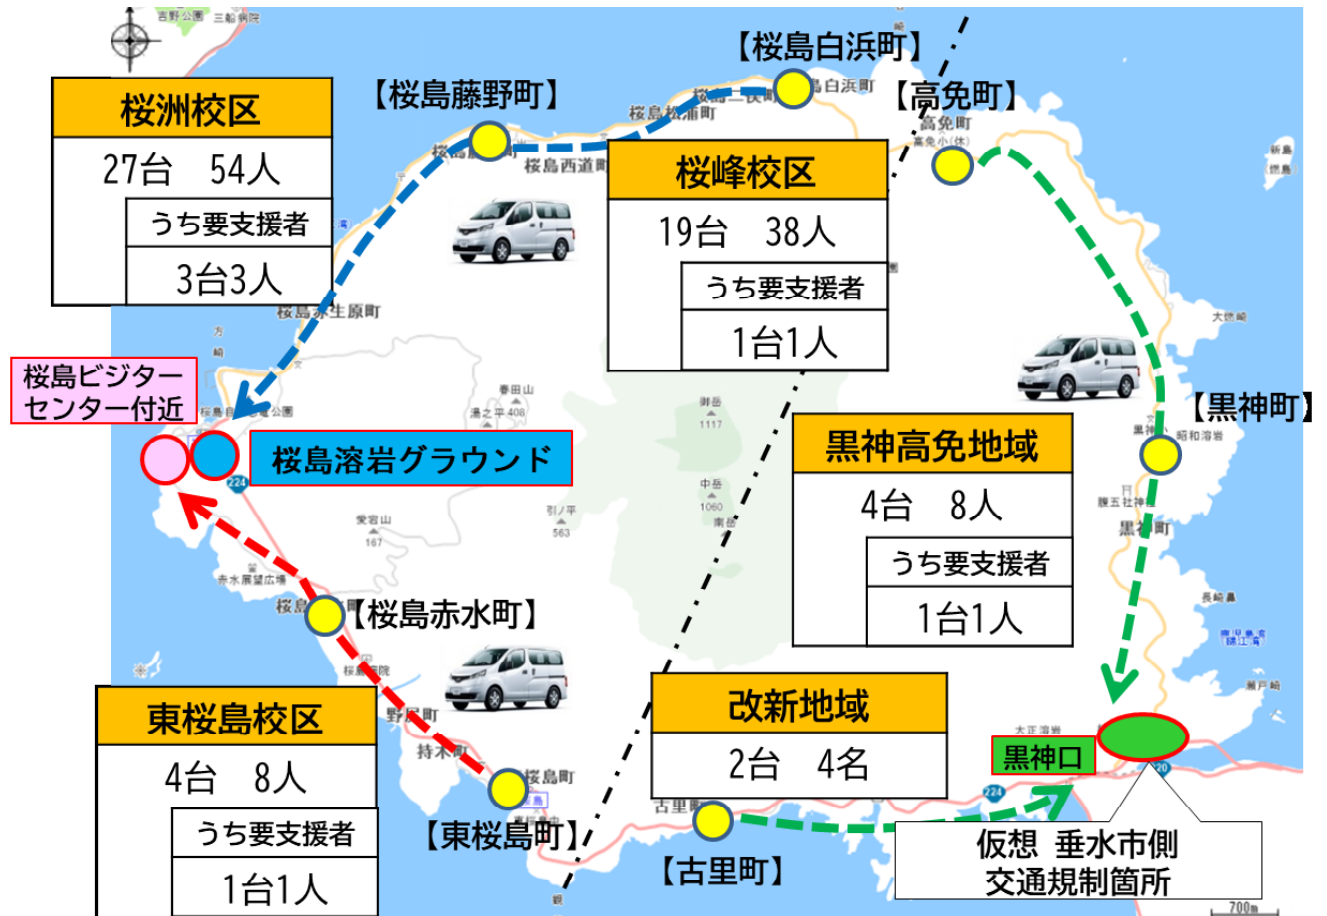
【桜島白浜町】

【桜島藤野町】

【高免町】

桜洲校区

27台　54人

うち要支援者

3台3人

桜峰校区

19台　38人

うち要支援者

1台1人

桜島ビジターセンター付近

桜島溶岩グラウンド

【黒神町】

黒神高免地域

4台　8人

うち要支援者

1台1人

【桜島赤水町】

東桜島校区

4台　8人

うち要支援者

1台1人

改新地域

2台　4名

黒神口

【東桜島町】

【古里町】

仮想　垂水市側
交通規制箇所

700m